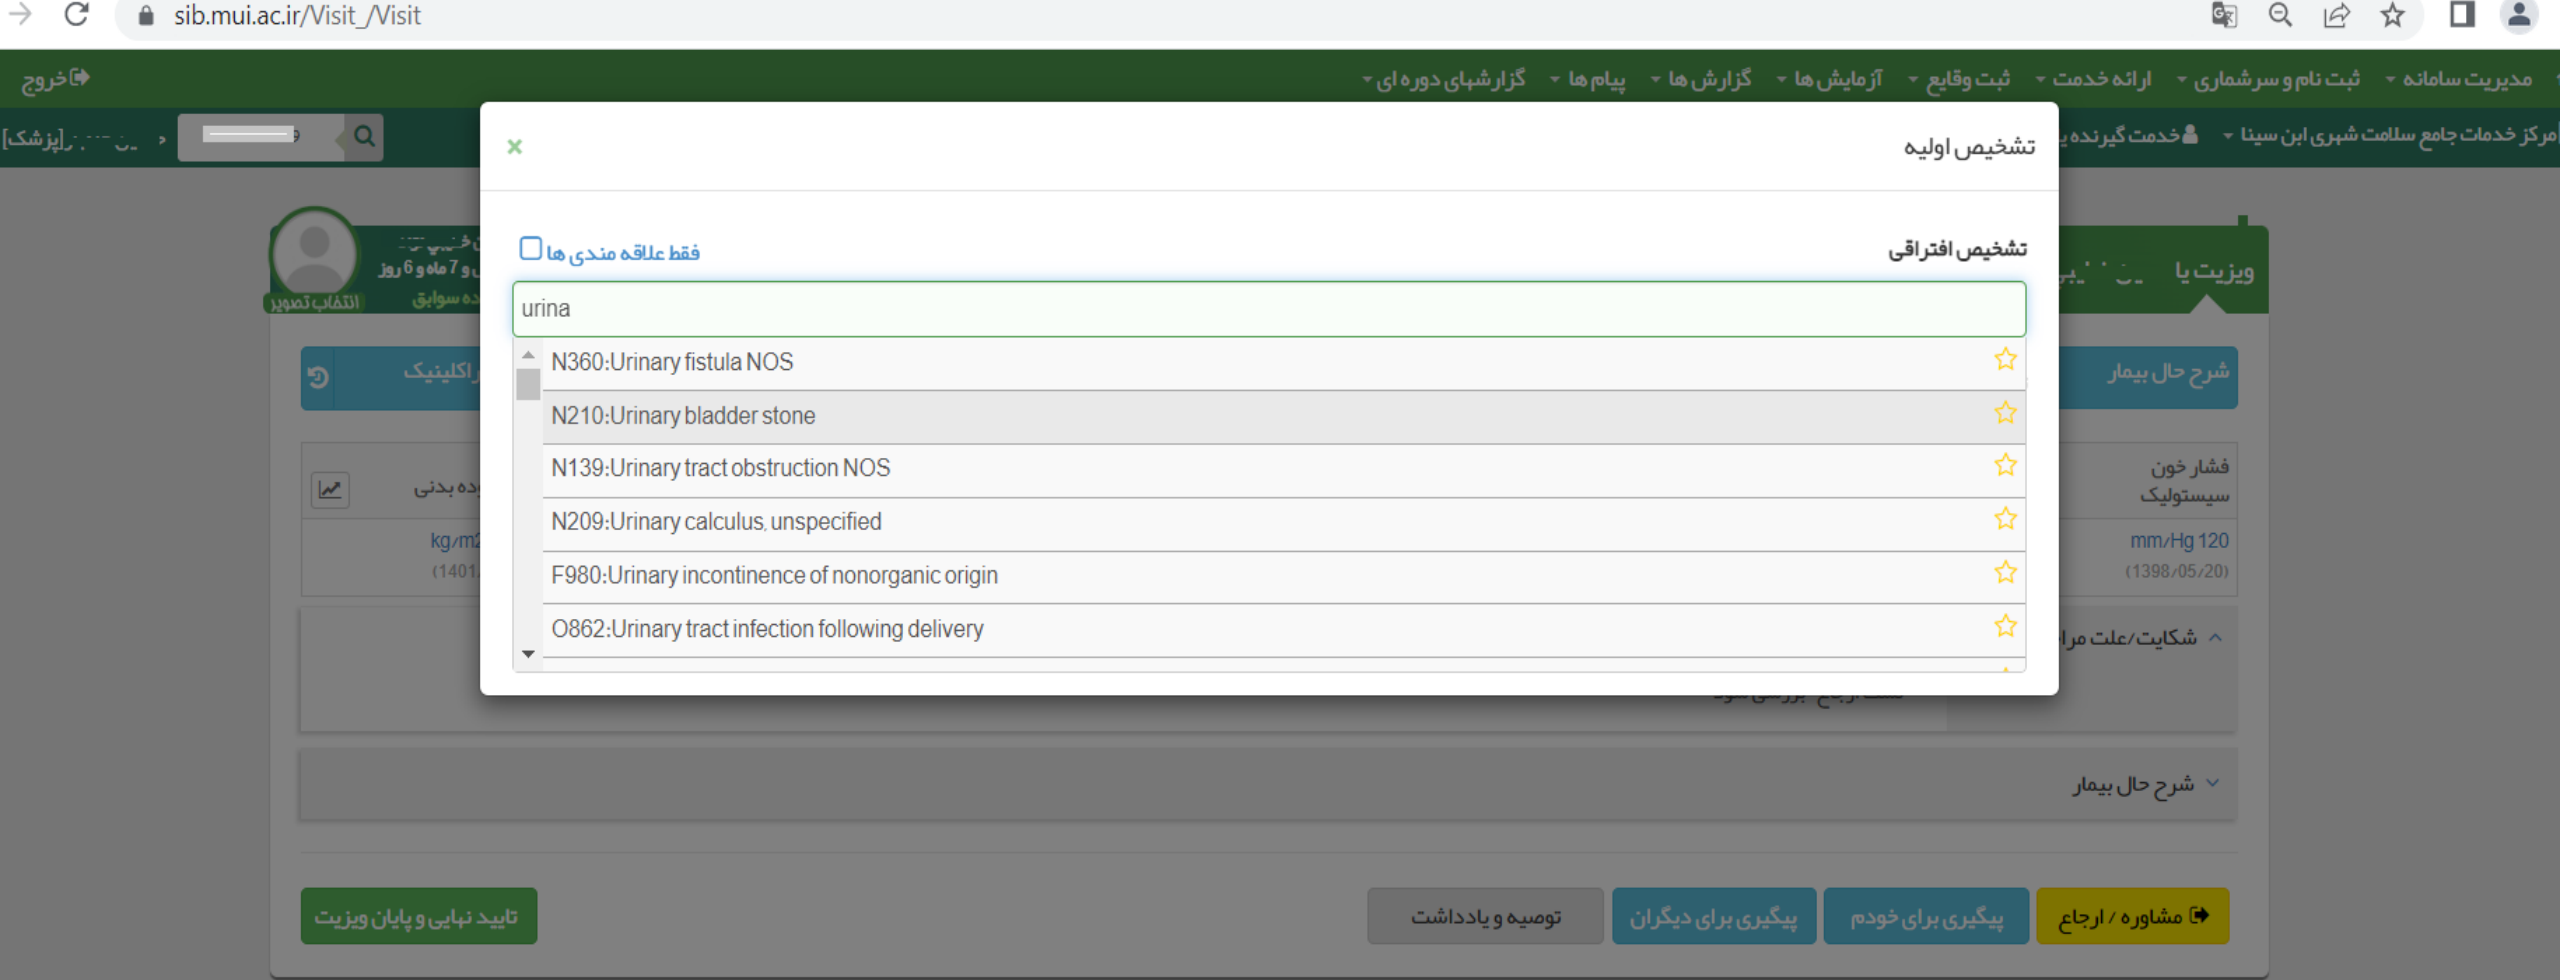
sib.mui.ac.ir/Visit_/Visit

مدیریت سامانه ▾ ثبت نام و سرشماری ▾ ارائه خدمت ▾ ثبت وقایع ▾ آزمایش ها ▾ گزارش ها ▾ پیام ها ▾ گزارشهای دوره ای ▾
خروج

مرکز خدمات جامع سلامت شهری ابن سینا ▾ خدمت گیرنده
[پزشک]

ویزیت پا
و 7 ماه و 6 روز
سوابق
انتخاب تصویر

شرح حال بیمار
پاراکلینیک

فشار خون سیستولیک
mm/Hg 120
(1398/05/20)
توده بدنی
kg/m2
(1401

شکایت/علت مراجعه

شرح حال بیمار

تشخیص اولیه
×
تشخیص افتراقی
فقط علاقه مندی ها
urina
N360:Urinary fistula NOS
N210:Urinary bladder stone
N139:Urinary tract obstruction NOS
N209:Urinary calculus, unspecified
F980:Urinary incontinence of nonorganic origin
O862:Urinary tract infection following delivery

مشاوره / ارجاع
پیگیری برای خودم
پیگیری برای دیگران
توصیه و یادداشت
تایید نهایی و پایان ویزیت